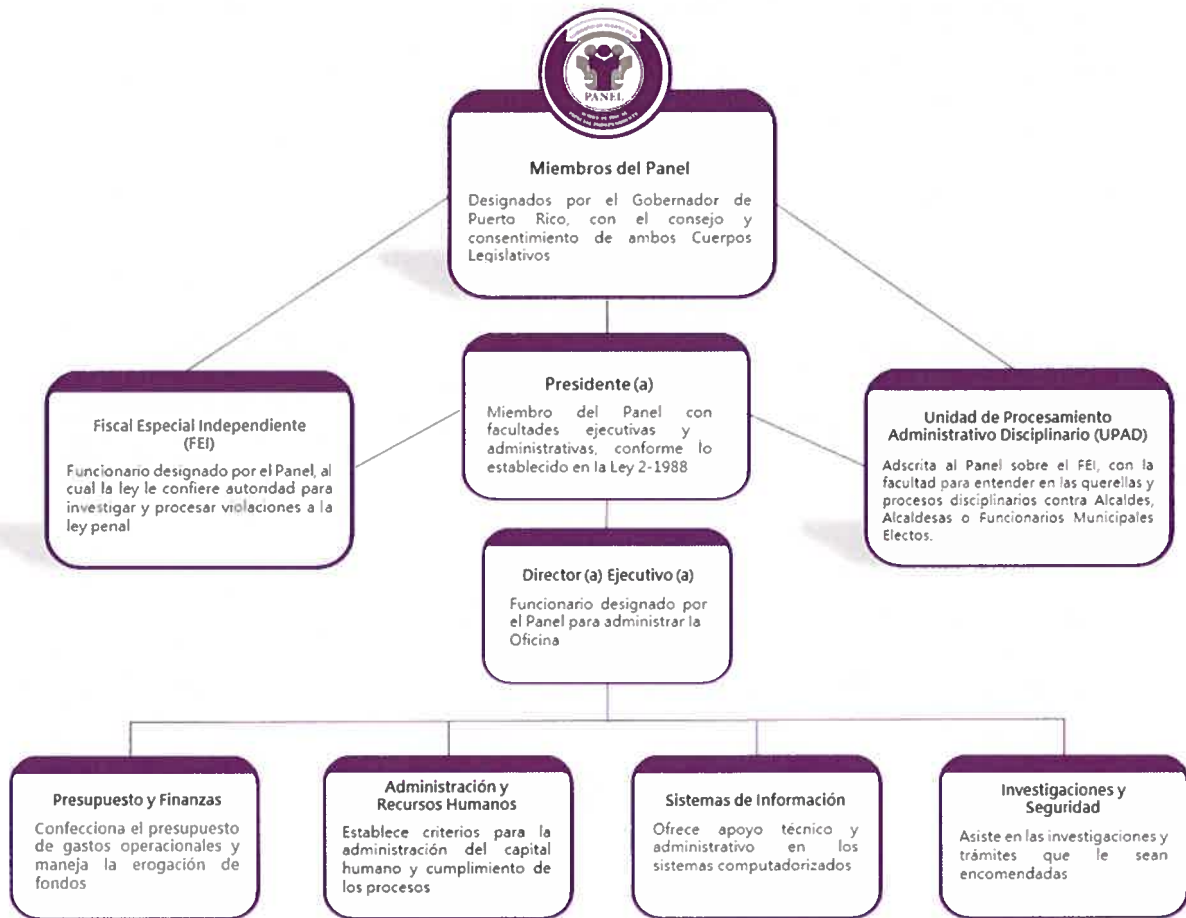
PANEL

Miembros del Panel

Designados por el Gobernador de Puerto Rico, con el consejo y consentimiento de ambos Cuerpos Legislativos

Fiscal Especial Independiente (FEI)

Funcionario designado por el Panel, al cual la ley le confiere autoridad para investigar y procesar violaciones a la ley penal

Presidente (a)

Miembro del Panel con facultades ejecutivas y administrativas, conforme lo establecido en la Ley 2-1988

Unidad de Procesamiento Administrativo Disciplinario (UPAD)

Adscrita al Panel sobre el FEI, con la facultad para entender en las querellas y procesos disciplinarios contra Alcaldes, Alcaldesas o Funcionarios Municipales Electos.

Director (a) Ejecutivo (a)

Funcionario designado por el Panel para administrar la Oficina

Presupuesto y Finanzas

Confecciona el presupuesto de gastos operacionales y maneja la erogación de fondos

Administración y Recursos Humanos

Establece criterios para la administración del capital humano y cumplimiento de los procesos

Sistemas de Información

Ofrece apoyo técnico y administrativo en los sistemas computadorizados

Investigaciones y Seguridad

Asiste en las investigaciones y trámites que le sean encomendadas